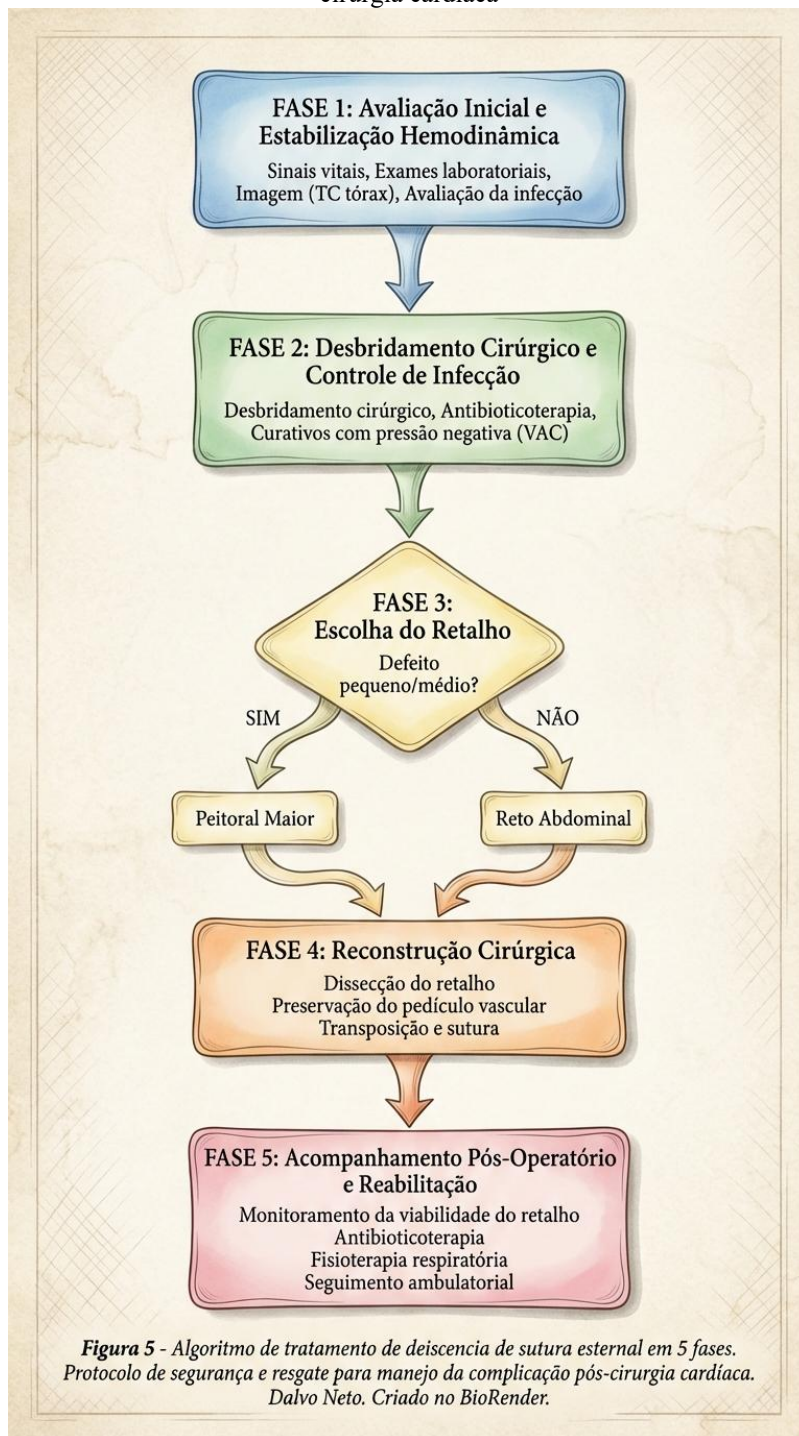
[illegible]

FASE 1: Avaliação Inicial e Estabilização Hemodinâmica

Sinais vitais, Exames laboratoriais, Imagem (TC tórax), Avaliação da infecção

FASE 2: Desbridamento Cirúrgico e Controle de Infecção

Desbridamento cirúrgico, Antibioticoterapia, Curativos com pressão negativa (VAC)

FASE 3: Escolha do Retalho

Defeito pequeno/médio?

SIM

NÃO

Peitoral Maior

Reto Abdominal

FASE 4: Reconstrução Cirúrgica

Dissecção do retalho
Preservação do pedículo vascular
Transposição e sutura

FASE 5: Acompanhamento Pós-Operatório e Reabilitação

Monitoramento da viabilidade do retalho
Antibioticoterapia
Fisioterapia respiratória
Seguimento ambulatorial

Figura 5 - Algoritmo de tratamento de deiscencia de sutura esternal em 5 fases. Protocolo de segurança e resgate para manejo da complicação pós-cirurgia cardíaca. Dalvo Neto. Criado no BioRender.